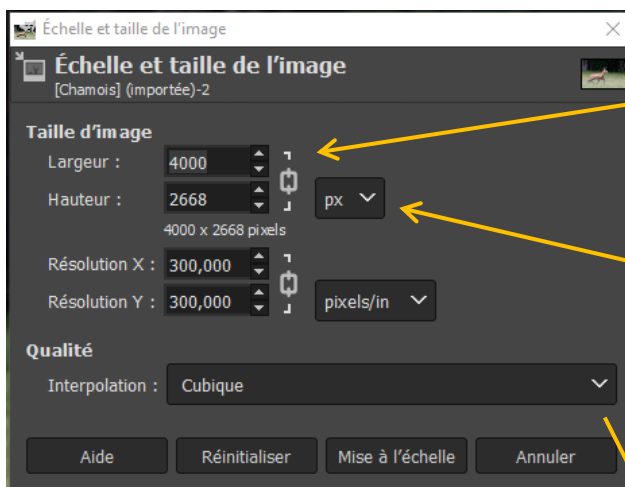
Échelle et taille de l'image

Échelle et taille de l'image
[Chamois] (importée)-2

Taille d'image
Largeur : 4000
Hauteur : 2668
px
4000 x 2668 pixels
Résolution X : 300,000
Résolution Y : 300,000
pixels/in

Qualité
Interpolation : Cubique

Aide
Réinitialiser
Mise à l'échelle
Annuler